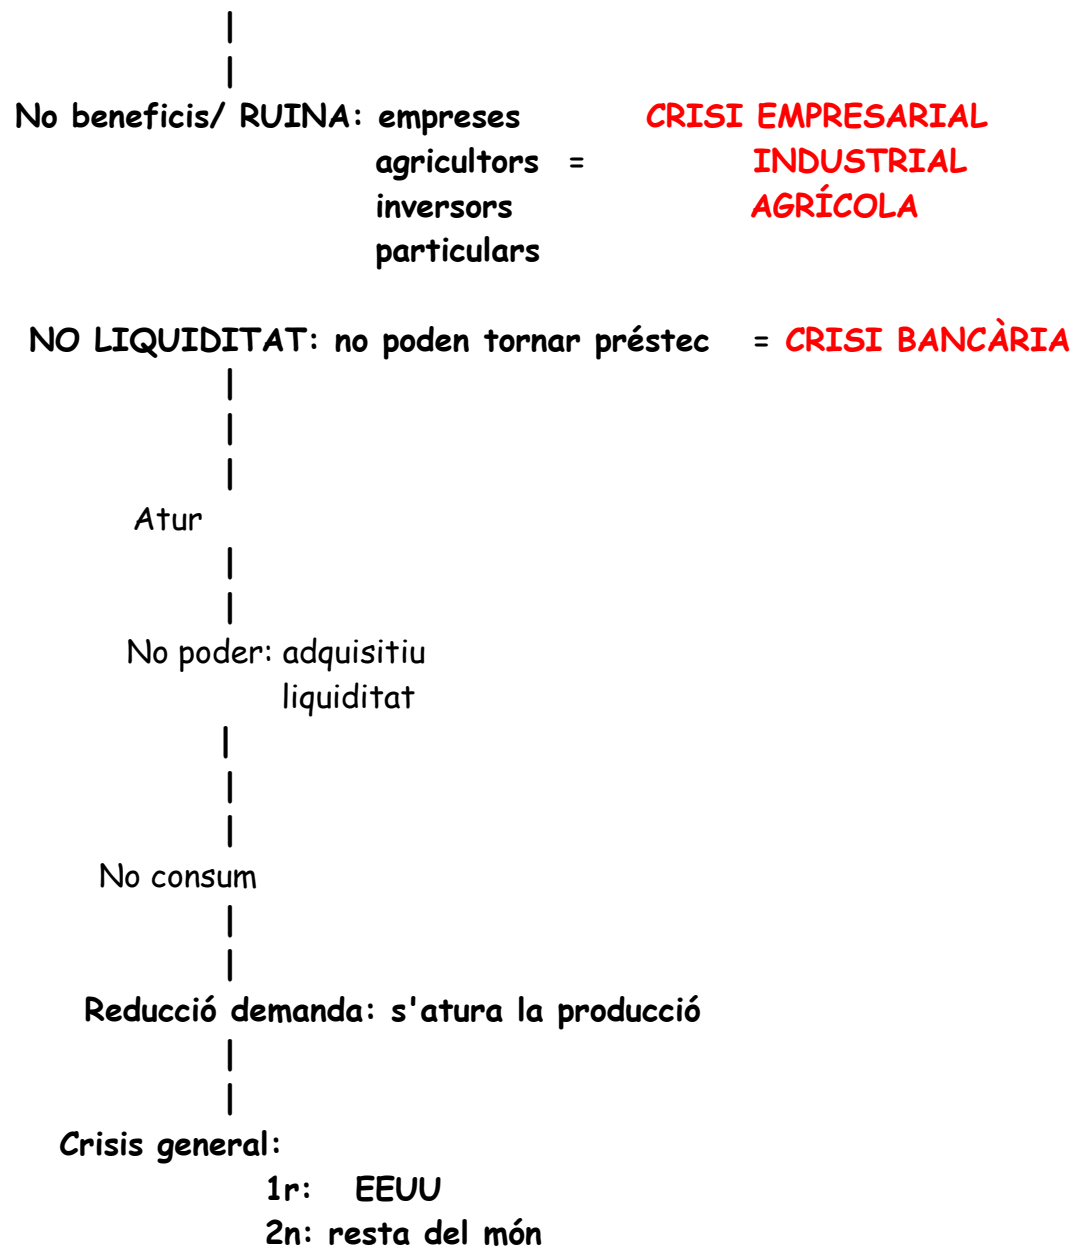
|
|
No beneficis/ RUINA: empreses
agricultors =
inversors
particulars

CRISI EMPRESARIAL
INDUSTRIAL
AGRÍCOLA

NO LIQUIDITAT: no poden tornar préstec = CRISI BANCÀRIA
|
|
|
Atur
|
|
No poder: adquisitiu
liquiditat
|
|
|
No consum
|
|
Reducció demanda: s'atura la producció
|
|
Crisis general:
1r: EEUU
2n: resta del món